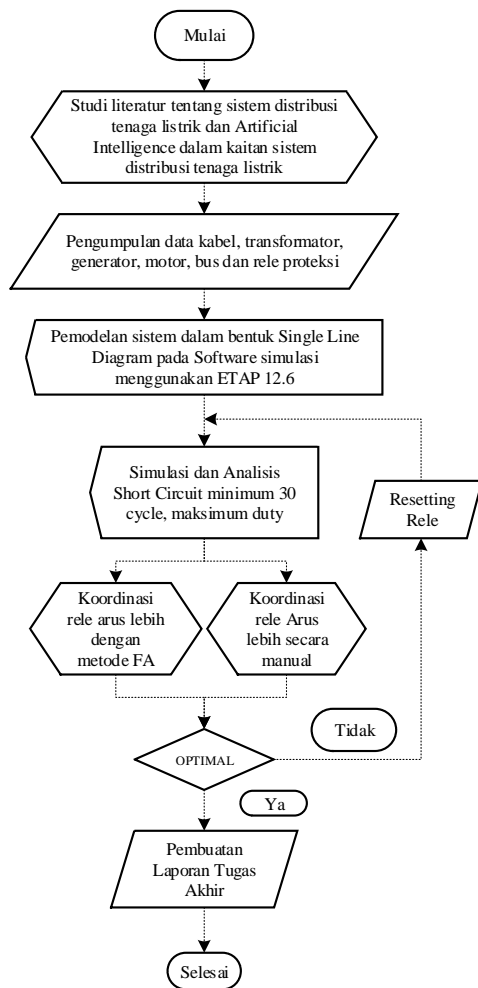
Mulai

Studi literatur tentang sistem distribusi tenaga listrik dan Artificial Intelligence dalam kaitan sistem distribusi tenaga listrik

Pengumpulan data kabel, transformator, generator, motor, bus dan rele proteksi

Pemodelan sistem dalam bentuk Single Line Diagram pada Software simulasi menggunakan ETAP 12.6

Simulasi dan Analisis Short Circuit minimum 30 cycle, maksimum duty

Resetting Rele

Koordinasi rele arus lebih dengan metode FA

Koordinasi rele Arus lebih secara manual

Tidak

OPTIMAL

Ya

Pembuatan Laporan Tugas Akhir

Selesai